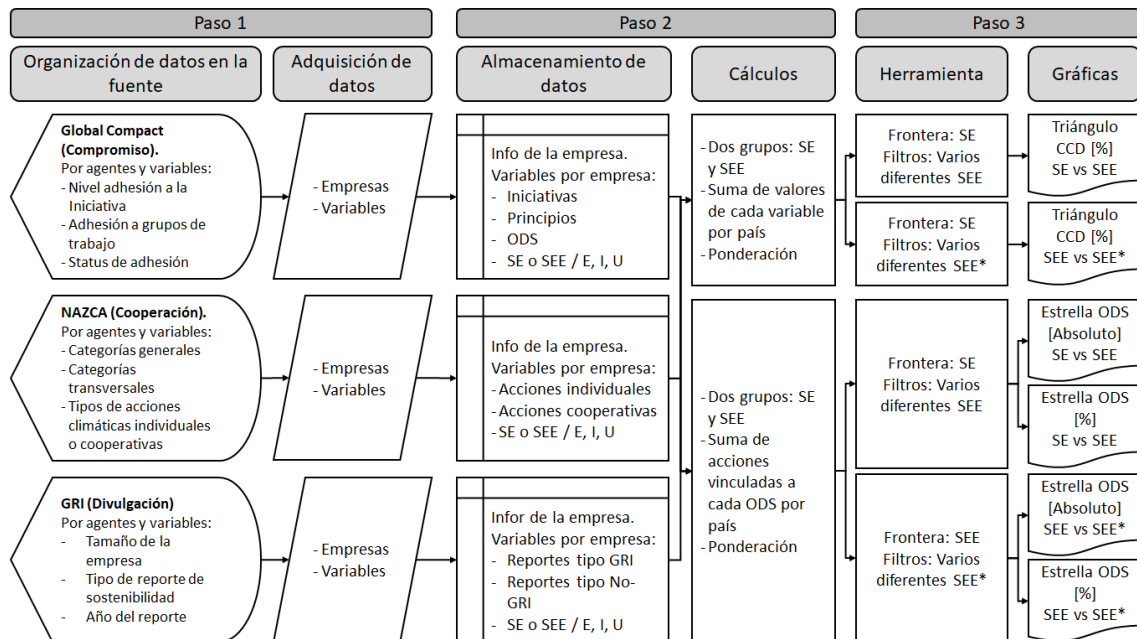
Paso 1

Paso 2

Paso 3

Organización de datos en la fuente

Adquisición de datos

Almacenamiento de datos

Cálculos

Herramienta

Gráficas

**Global Compact (Compromiso).**
Por agentes y variables:
- Nivel adhesión a la Iniciativa
- Adhesión a grupos de trabajo
- Status de adhesión

- Empresas
- Variables

Info de la empresa.
Variables por empresa:
- Iniciativas
- Principios
- ODS
- SE o SEE / E, I, U

- Dos grupos: SE y SEE
- Suma de valores de cada variable por país
- Ponderación

Frontera: SE
Filtros: Varios diferentes SEE

Triángulo CCD [%]
SE vs SEE

Frontera: SE
Filtros: Varios diferentes SEE*

Triángulo CCD [%]
SEE vs SEE*

**NAZCA (Cooperación).**
Por agentes y variables:
- Categorías generales
- Categorías transversales
- Tipos de acciones climáticas individuales o cooperativas

- Empresas
- Variables

Info de la empresa.
Variables por empresa:
- Acciones individuales
- Acciones cooperativas
- SE o SEE / E, I, U

- Dos grupos: SE y SEE
- Suma de acciones vinculadas a cada ODS por país
- Ponderación

Frontera: SE
Filtros: Varios diferentes SEE

Estrella ODS [Absoluto]
SE vs SEE

Estrella ODS [%]
SE vs SEE

**GRI (Divulgación)**
Por agentes y variables:
- Tamaño de la empresa
- Tipo de reporte de sostenibilidad
- Año del reporte

- Empresas
- Variables

Infor de la empresa.
Variables por empresa:
- Reportes tipo GRI
- Reportes tipo No-GRI
- SE o SEE / E, I, U

Frontera: SEE
Filtros: Varios diferentes SEE*

Estrella ODS [Absoluto]
SEE vs SEE*

Estrella ODS [%]
SEE vs SEE*